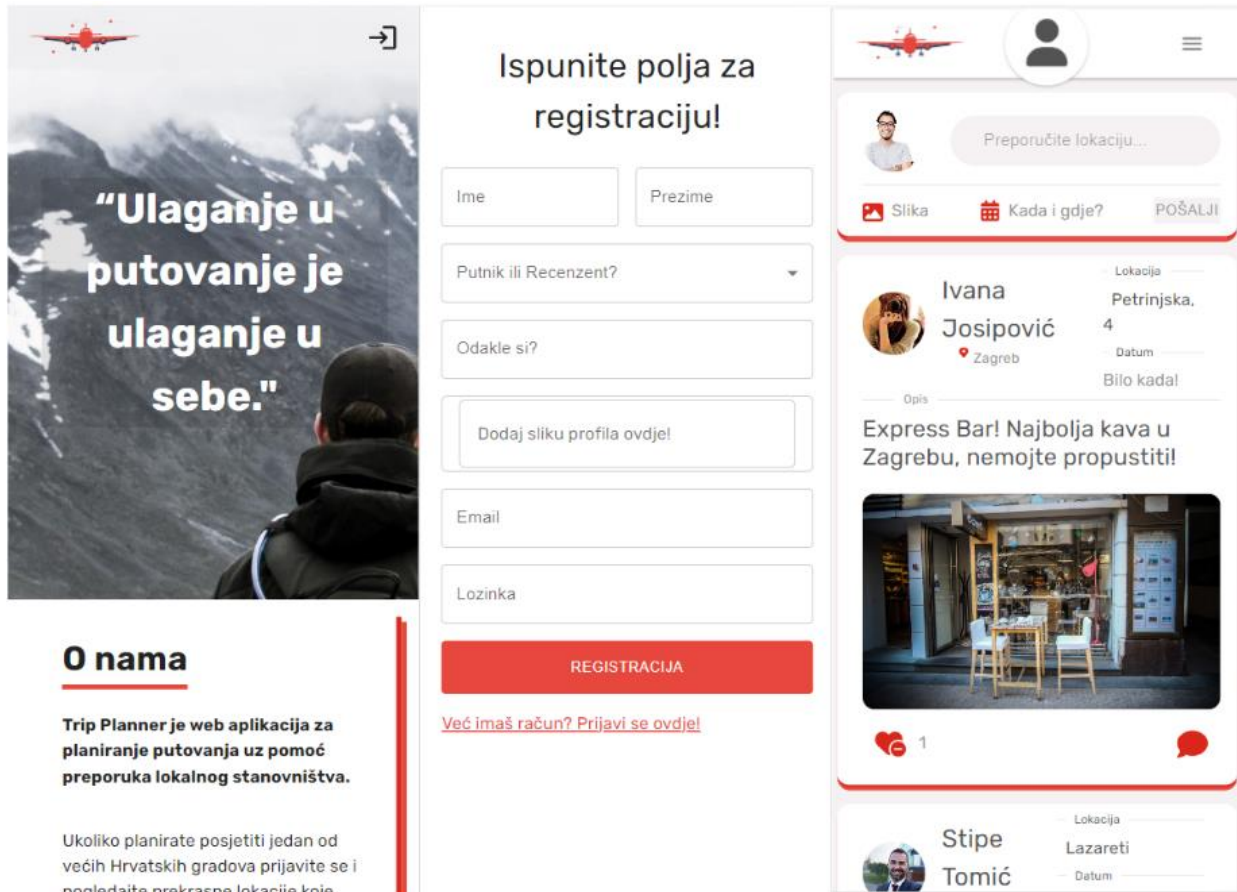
"Ulaganje u putovanje je ulaganje u sebe."

O nama

Trip Planner je web aplikacija za planiranje putovanja uz pomoć preporuka lokalnog stanovništva.

Ukoliko planirate posjetiti jedan od većih Hrvatskih gradova prijavite se i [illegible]

Ispunite polja za registraciju!

Ime

Prezime

Putnik ili Recenzent?

Odakle si?

Dodaj sliku profila ovdje!

Email

Lozinka

REGISTRACIJA

Već imaš račun? Prijavi se ovdje!

Preporučite lokaciju...

Slika

Kada i gdje?

POŠALJI

Ivana Josipović

Zagreb

Lokacija

Petrinjska, 4

Datum

Bilo kada!

Opis

Express Bar! Najbolja kava u Zagrebu, nemojte propustiti!

1

Stipe Tomić

Lokacija

Lazareti

Datum